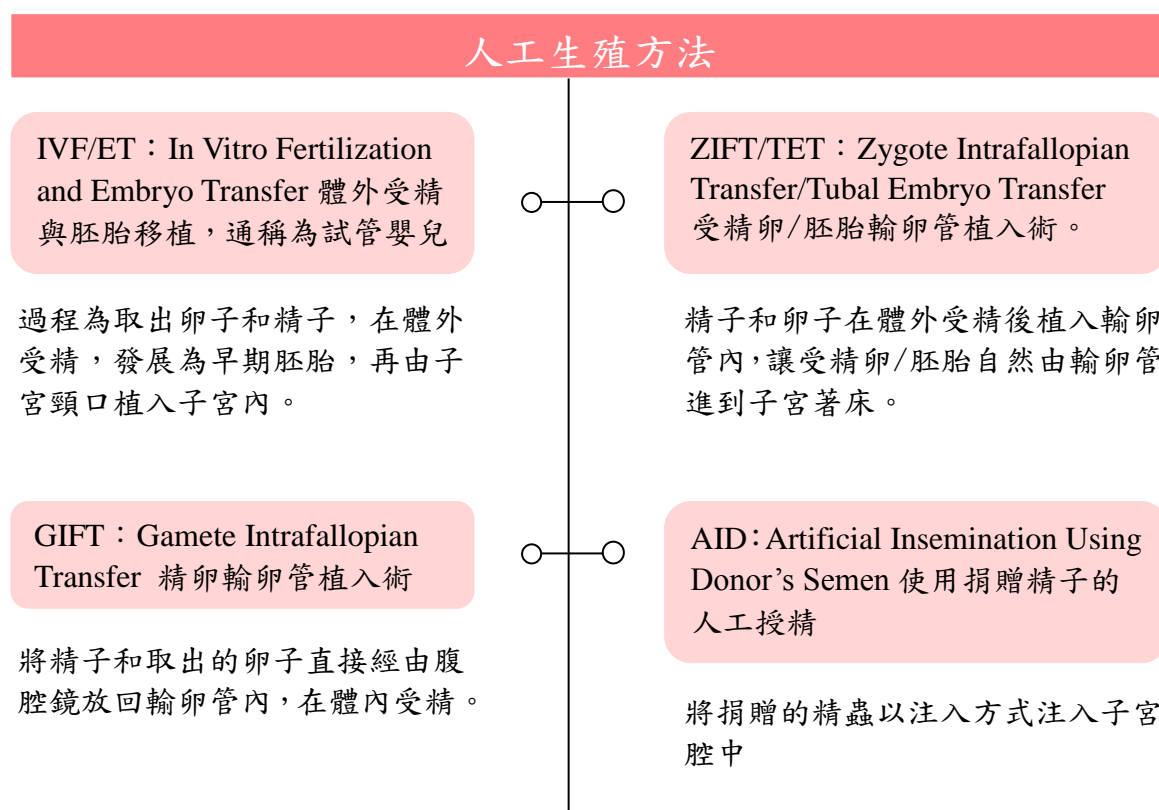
人工生殖方法

IVF/ET：In Vitro Fertilization and Embryo Transfer 體外受精與胚胎移植，通稱為試管嬰兒

過程為取出卵子和精子，在體外受精，發展為早期胚胎，再由子宮頸口植入子宮內。

ZIFT/TET：Zygote Intrafallopian Transfer/Tubal Embryo Transfer 受精卵/胚胎輸卵管植入術。

精子和卵子在體外受精後植入輸卵管內，讓受精卵/胚胎自然由輸卵管進到子宮著床。

GIFT：Gamete Intrafallopian Transfer 精卵輸卵管植入術

將精子和取出的卵子直接經由腹腔鏡放回輸卵管內，在體內受精。

AID：Artificial Insemination Using Donor's Semen 使用捐贈精子的人工授精

將捐贈的精蟲以注入方式注入子宮腔中